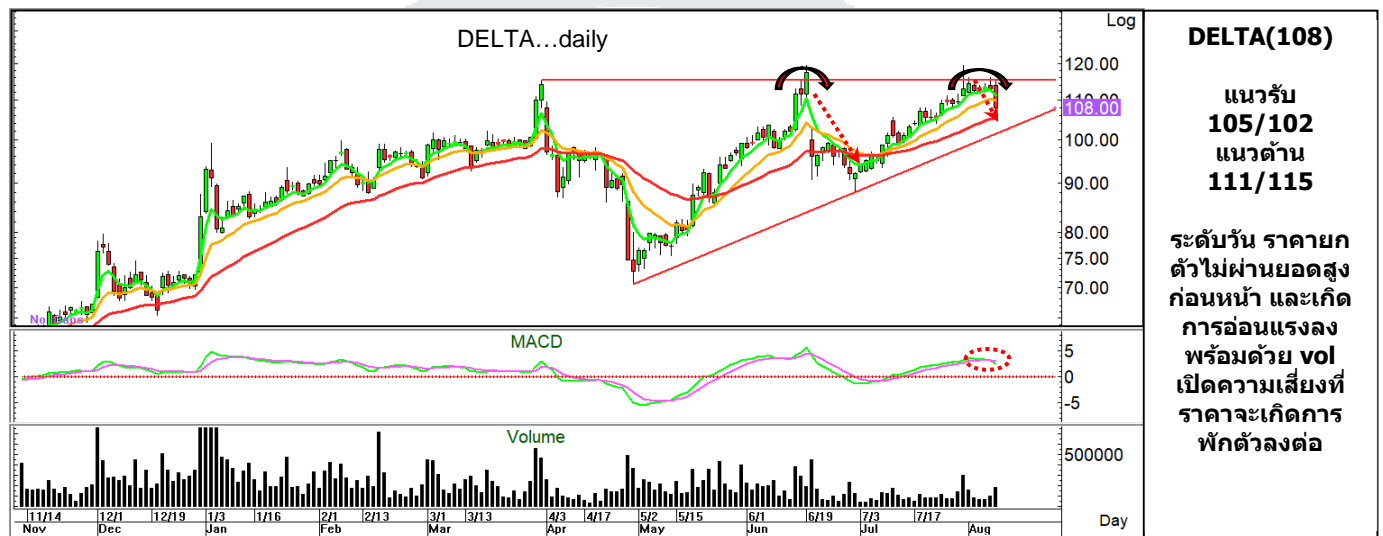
DELTA...daily

Log

120.00

110.00

108.00

100.00

90.00

80.00

75.00

70.00

No Gaps

MACD

5

0

-5

Volume

500000

11/14 12/1 12/19 1/3 1/16 2/1 2/13 3/1 3/13 4/3 4/17 5/2 5/15 6/1 6/19 7/3 7/17

Nov Dec Jan Feb Mar Apr May Jun Jul Aug

Day

DELTA(108)

แนวรับ
105/102
แนวต้าน
111/115

ระดับวัน ราคายกตัวไม่ผ่านยอดสูงก่อนหน้า และเกิดการอ่อนแรงลง พร้อมด้วย vol เปิดความเสี่ยงที่ราคาจะเกิดการพักตัวลงต่อ